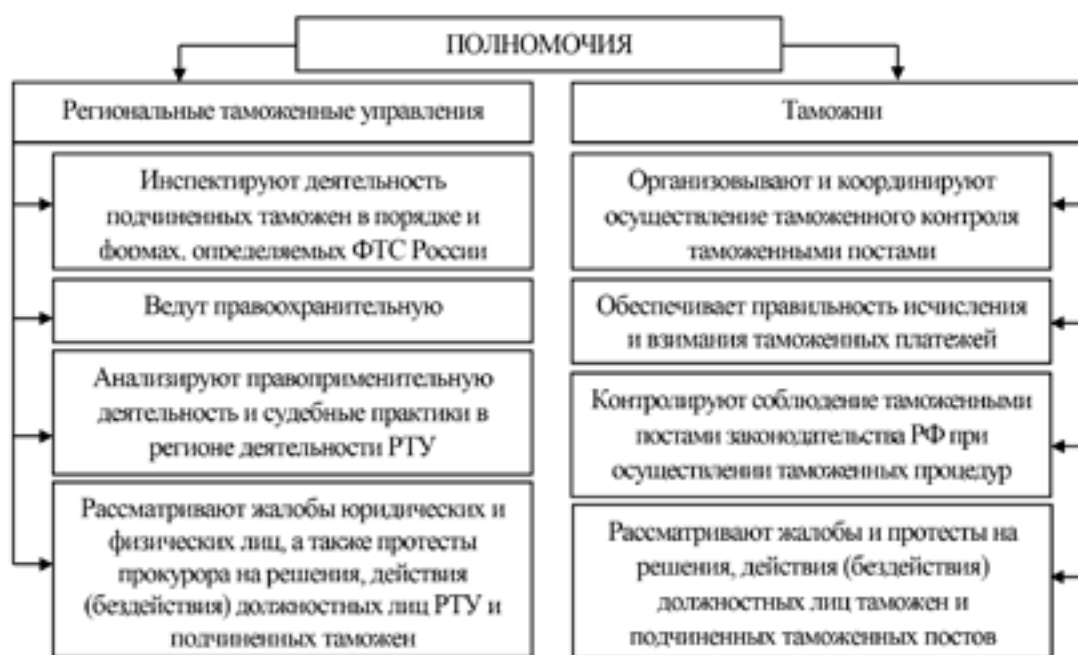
ПОЛНОМОЧИЯ

Региональные таможенные управления

Инспектируют деятельность подчиненных таможен в порядке и формах, определяемых ФТС России

Ведут правоохранительную

Анализируют правоприменительную деятельность и судебные практики в регионе деятельности РТУ

Рассматривают жалобы юридических и физических лиц, а также протесты прокурора на решения, действия (бездействия) должностных лиц РТУ и подчиненных таможен

Таможни

Организовывают и координируют осуществление таможенного контроля таможенными постами

Обеспечивает правильность исчисления и взимания таможенных платежей

Контролируют соблюдение таможенными постами законодательства РФ при осуществлении таможенных процедур

Рассматривают жалобы и протесты на решения, действия (бездействия) должностных лиц таможен и подчиненных таможенных постов